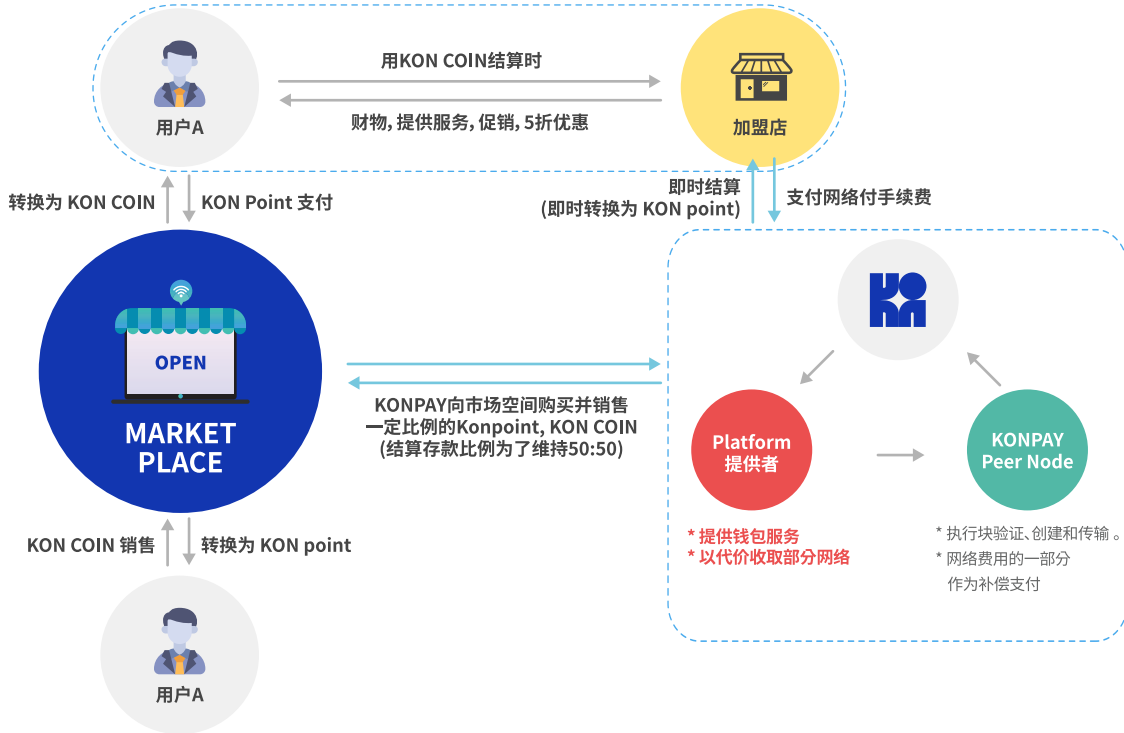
用户A

用KON COIN结算时

财物, 提供服务, 促销, 5折优惠

加盟店

转换为 KON COIN

KON Point 支付

即时结算
(即时转换为 KON point)

支付网络付手续费

OPEN

MARKET PLACE

KONPAY向市场空间购买并销售
一定比例的Konpoint, KON COIN
(结算存款比例为了维持50:50)

Platform
提供者

KONPAY
Peer Node

* 提供钱包服务
* 以代价收取部分网络

* 执行块验证、创建和传输 。
* 网络费用的一部分
作为补偿支付

KON COIN 销售

转换为 KON point

用户A